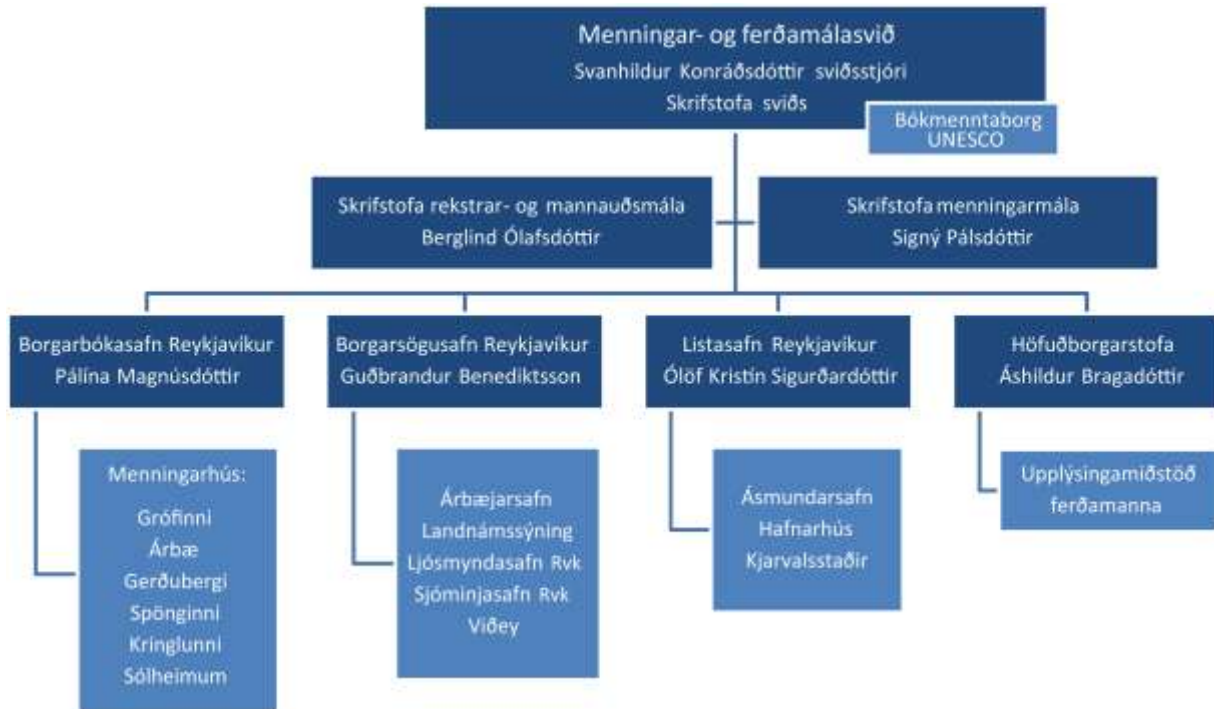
Menningar- og ferðamálasvið
Svanhildur Konráðsdóttir sviðsstjóri
Skrifstofa sviðs

Bókmenntaborg UNESCO

Skrifstofa rekstrar- og mannauðsmála
Berglind Ólafsdóttir

Skrifstofa menningarmála
Signý Pálsdóttir

Borgarbókasafn Reykjavíkur
Pálína Magnúsdóttir

Borgarsögusafn Reykjavíkur
Guðbrandur Benediktsson

Listasafn Reykjavíkur
Ólöf Kristín Sigurðardóttir

Höfuðborgarstofa
Áshildur Bragadóttir

Menningarhús:
Grófinni
Árbæ
Gerðubergi
Spönginni
Kringlunni
Sólheimum

Árbæjarsafn
Landnámssýning
Ljósmyndasafn Rvk
Sjóminjasafn Rvk
Viðey

Ásmundarsafn
Hafnarhús
Kjarvalsstaðir

Upplýsingamiðstöð ferðamanna